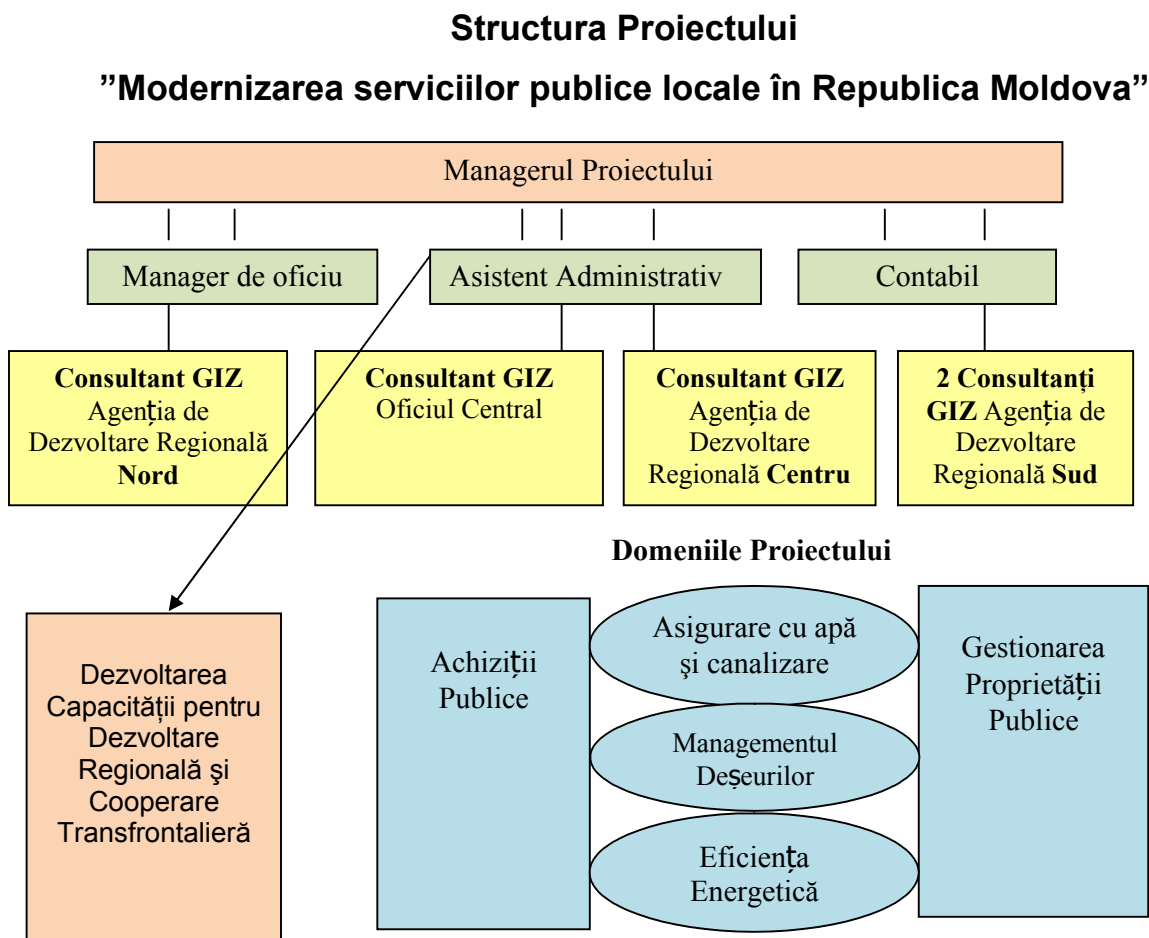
Structura Proiectului

”Modernizarea serviciilor publice locale în Republica Moldova”

Managerul Proiectului

Manager de oficiu

Asistent Administrativ

Contabil

**Consultant GIZ** Agenția de Dezvoltare Regională **Nord**

**Consultant GIZ** Oficiul Central

**Consultant GIZ** Agenția de Dezvoltare Regională **Centru**

**2 Consultanți GIZ** Agenția de Dezvoltare Regională **Sud**

Domeniile Proiectului

Dezvoltarea Capacității pentru Dezvoltare Regională şi Cooperare Transfrontalieră

Achiziții Publice

Asigurare cu apă şi canalizare

Managementul Deșeurilor

Eficiența Energetică

Gestionarea Proprietății Publice